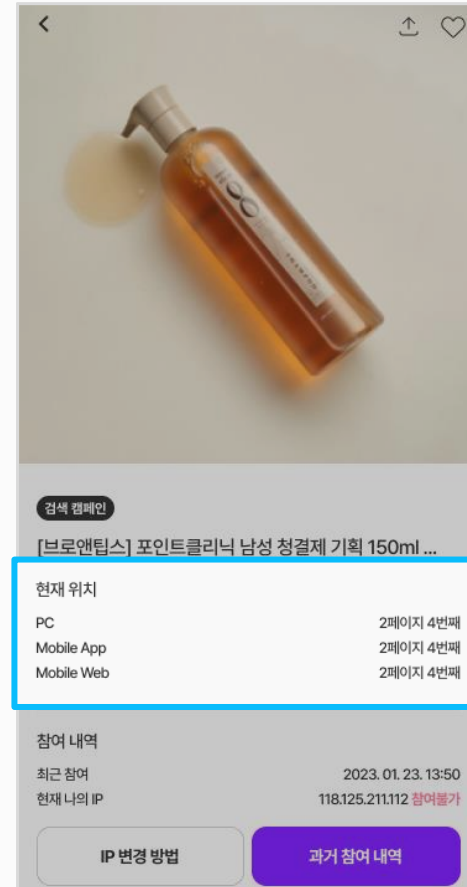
검색 캠페인

[브로앤팁스] 포인트클리닉 남성 청결제 기획 150ml ...

현재 위치

| PC | 2페이지 4번째 |
|---|---|
| Mobile App | 2페이지 4번째 |
| Mobile Web | 2페이지 4번째 |

참여 내역

| 최근 참여 | 2023. 01. 23. 13:50 |
|---|---|
| 현재 나의 IP | 118.125.211.112 참여불가 |

IP 변경 방법

과거 참여 내역